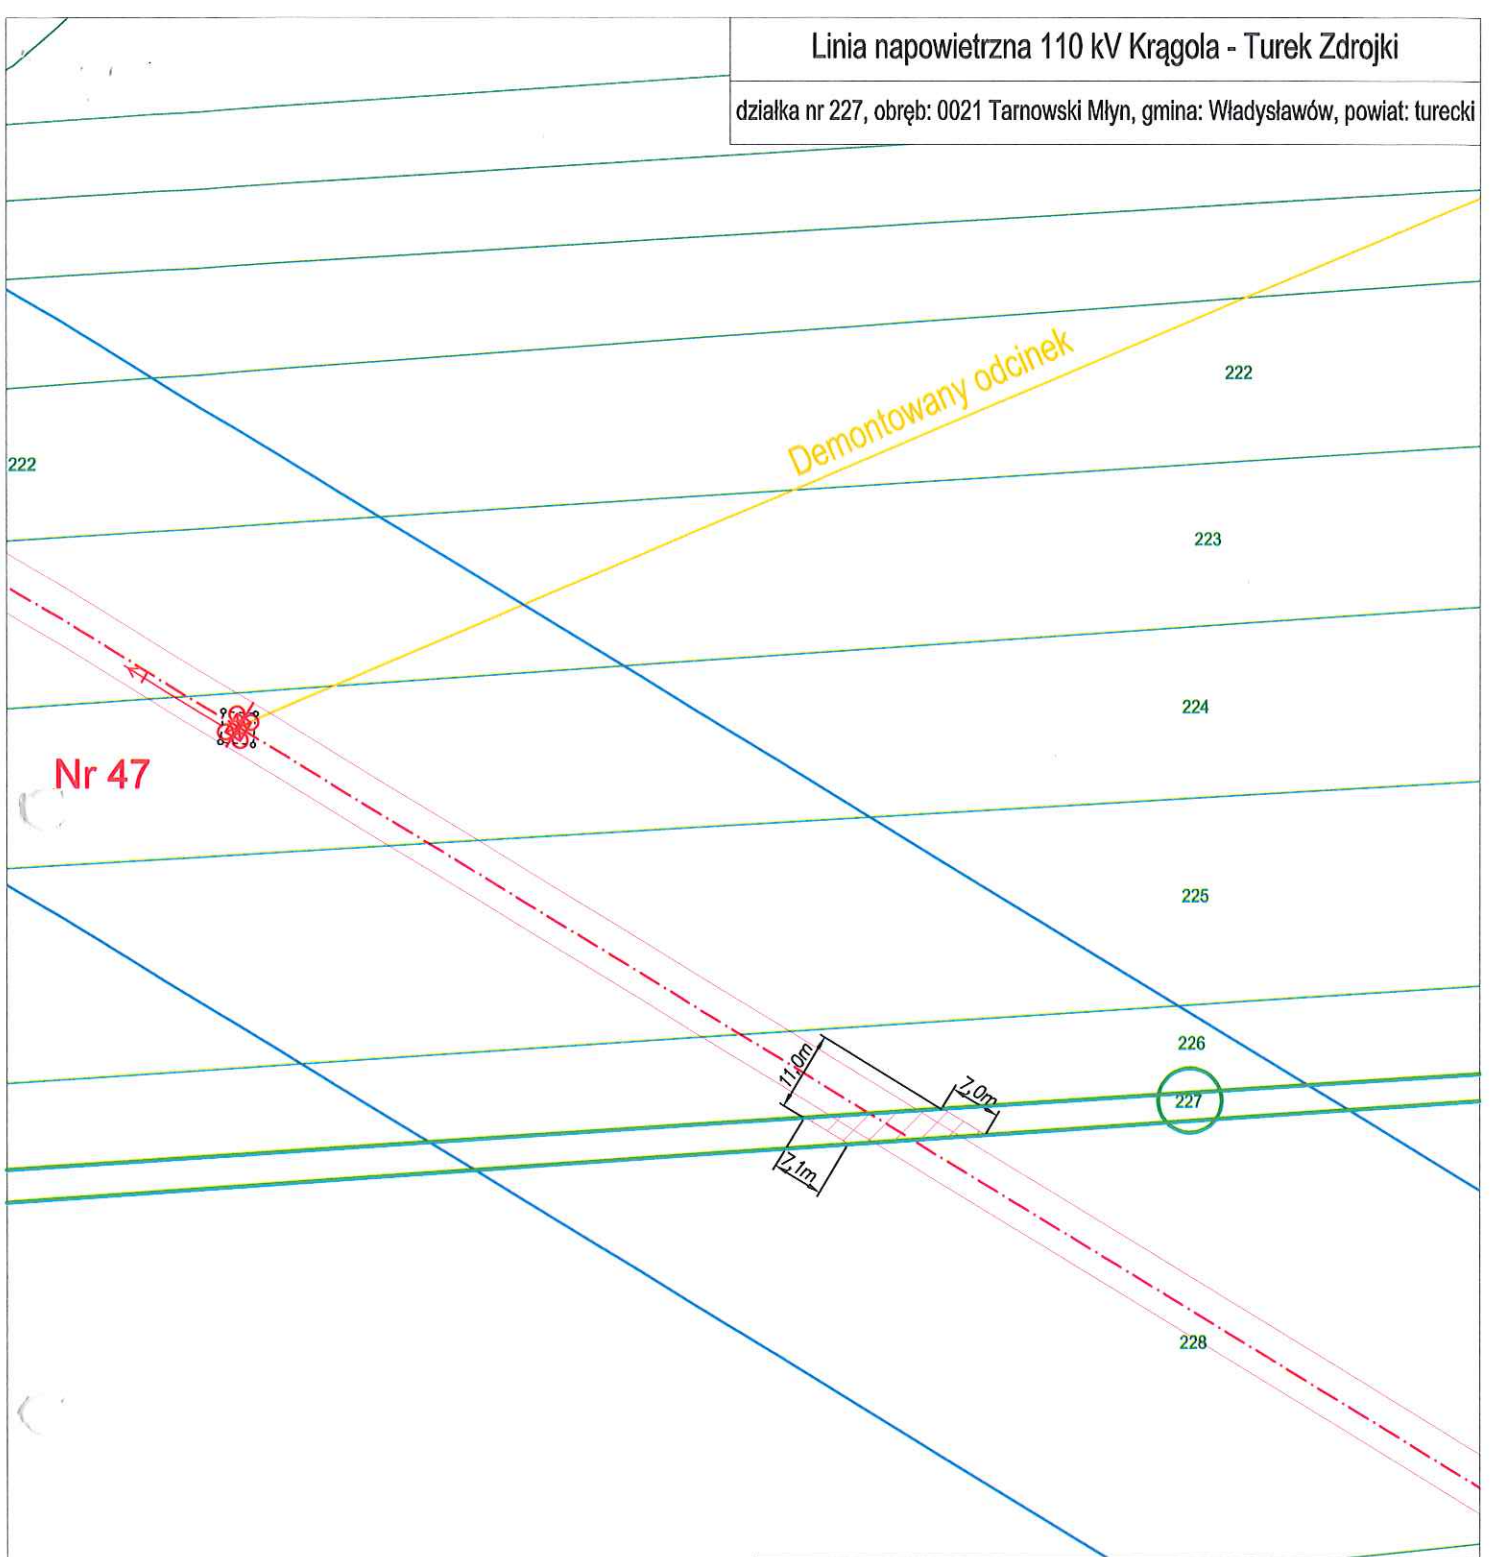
Linia napowietrzna 110 kV Krągola - Turek Zdrojki

działka nr 227, obręb: 0021 Tarnowski Młyn, gmina: Władysławów, powiat: turecki

Demontowany odcinek

222

222

223

224

Nr 47

225

226

11,0m

7,0m

227

7,1m

228